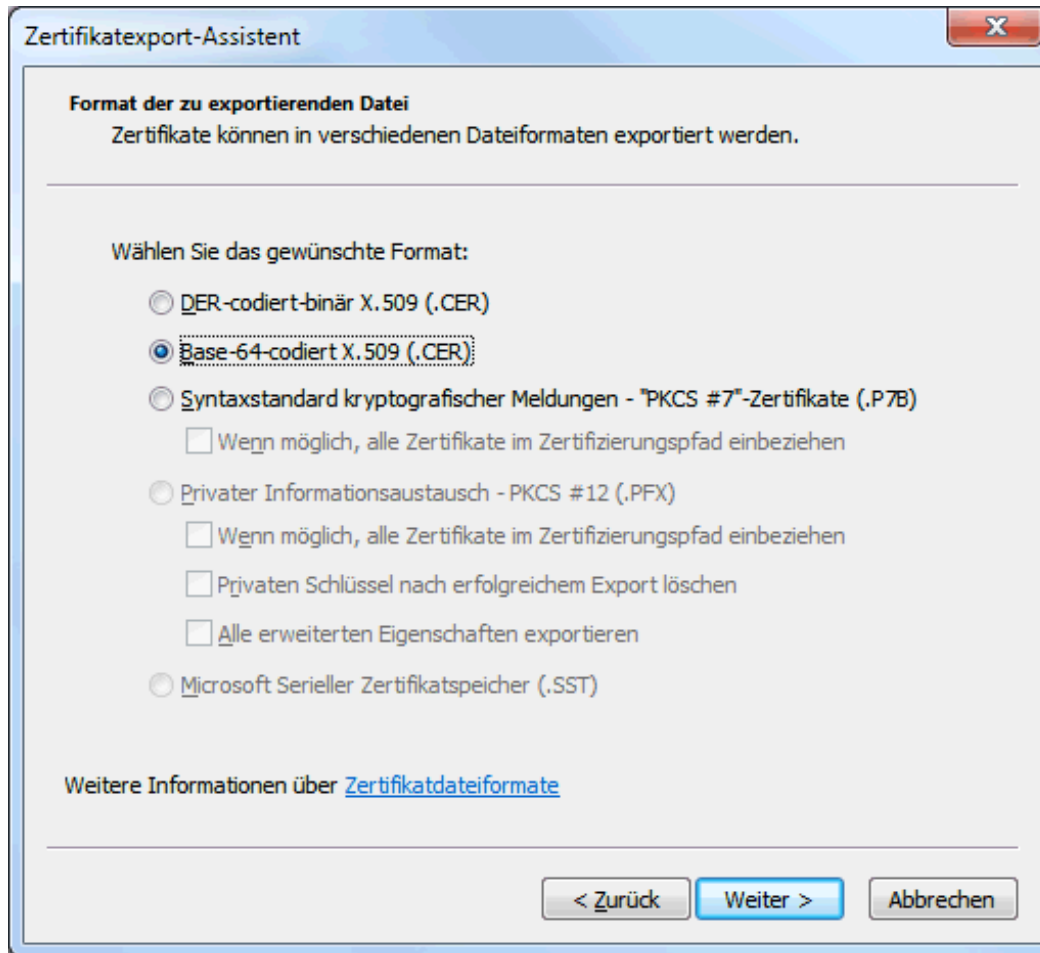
Zertifikatexport-Assistent

Format der zu exportierenden Datei

Zertifikate können in verschiedenen Dateiformaten exportiert werden.

Wählen Sie das gewünschte Format:

DER-codiert-binär X.509 (.CER)

Base-64-codiert X.509 (.CER)

Syntaxstandard kryptografischer Meldungen - "PKCS #7"-Zertifikate (.P7B)

Wenn möglich, alle Zertifikate im Zertifizierungspfad einbeziehen

Privater Informationsaustausch - PKCS #12 (.PFX)

Wenn möglich, alle Zertifikate im Zertifizierungspfad einbeziehen

Privaten Schlüssel nach erfolgreichem Export löschen

Alle erweiterten Eigenschaften exportieren

Microsoft Serieller Zertifikatspeicher (.SST)

Weitere Informationen über Zertifikatdateiformate

< Zurück

Weiter >

Abbrechen